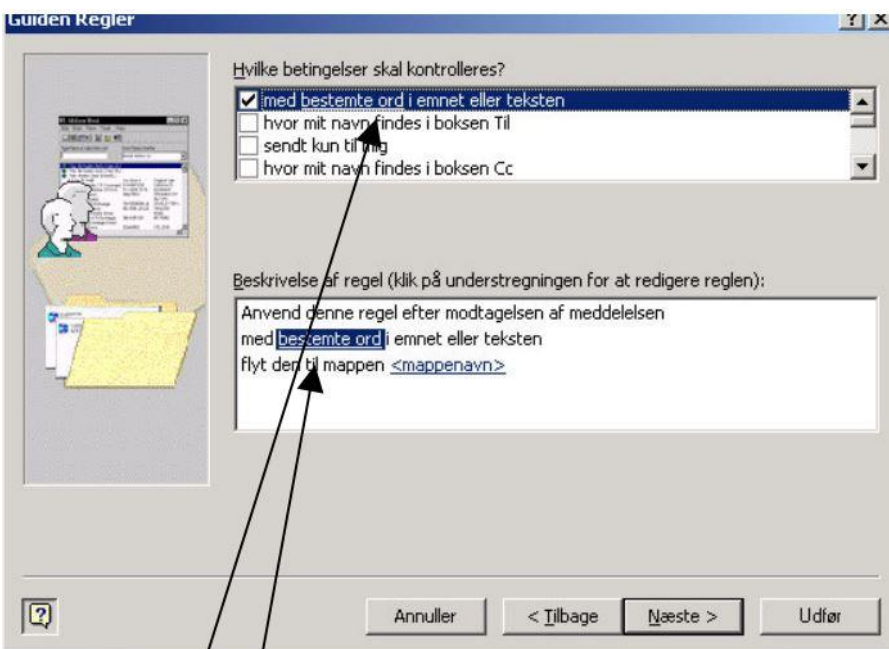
Guiden Regler

?| X

Hvilke betingelser skal kontrolleres?

☑ med bestemte ord i emnet eller teksten
☐ hvor mit navn findes i boksen Til
☐ sendt kun til mig
☐ hvor mit navn findes i boksen Cc

Beskrivelse af regel (klik på understregningen for at redigere reglen):

Anvend denne regel efter modtagelsen af meddelelsen
med bestemte ord i emnet eller teksten
flyt den til mappen <mappenavn>

?

Annuller

< Tilbage

Næste >

Udfør